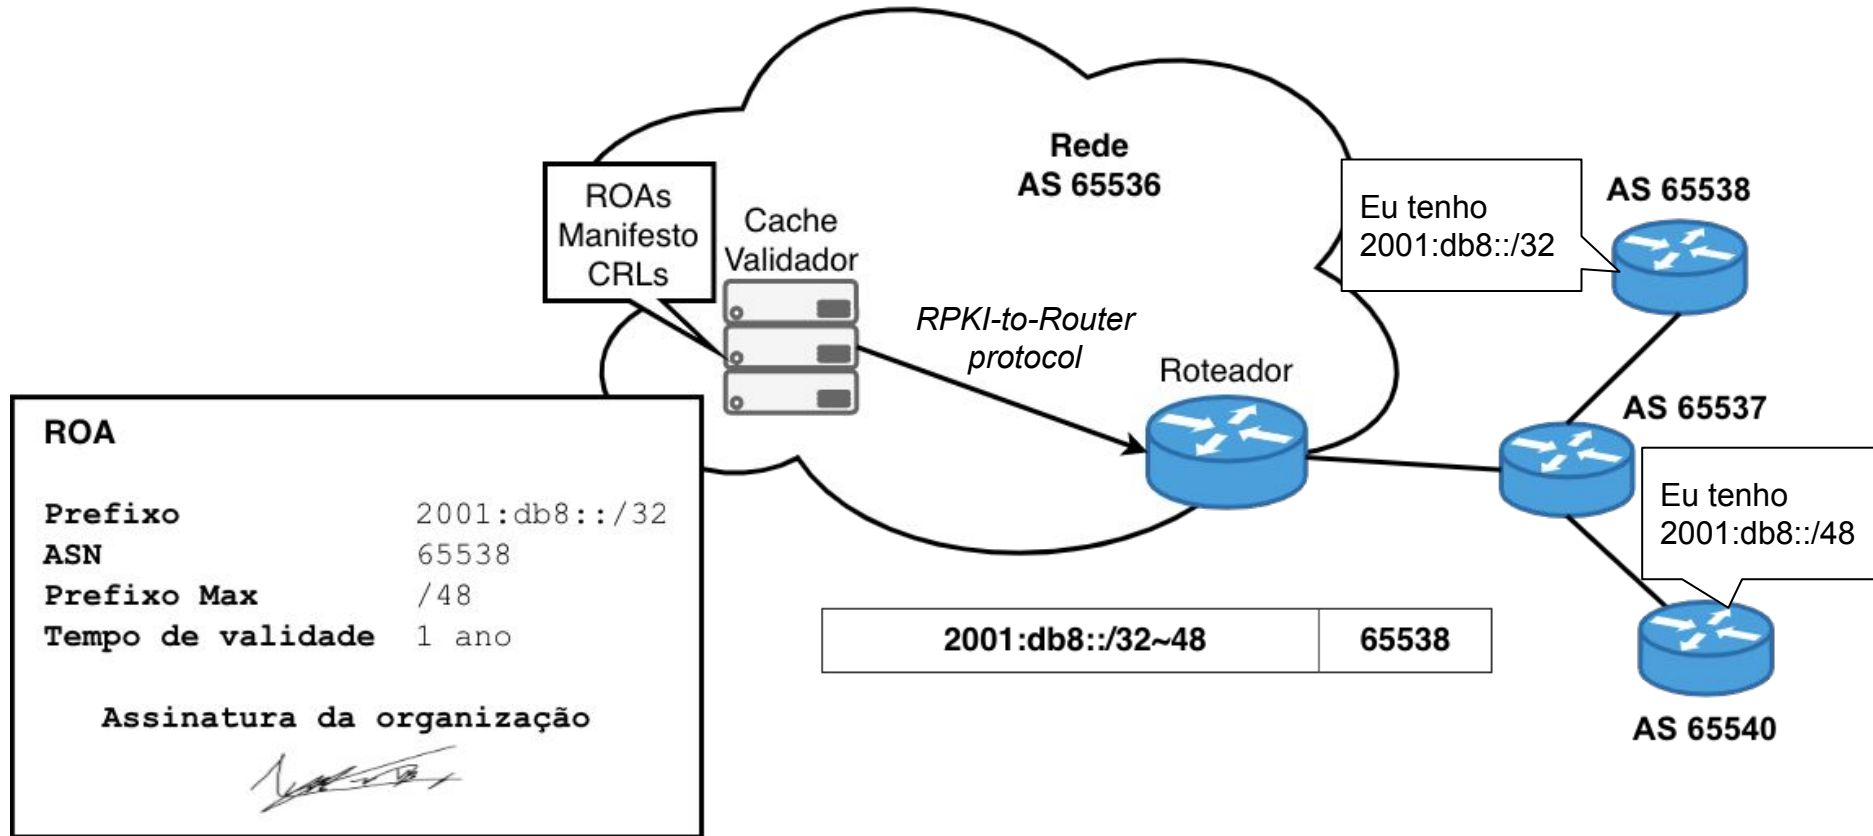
ROAs
Manifesto
CRLs

Cache
Validador

Rede
AS 65536

RPKI-to-Router protocol

Roteador

Eu tenho
2001:db8::/32

AS 65538

AS 65537

Eu tenho
2001:db8::/48

AS 65540

ROA

| | |
|---|---|
| Prefixo | 2001:db8::/32 |
| ASN | 65538 |
| Prefixo Max | /48 |
| Tempo de validade | 1 ano |

Assinatura da organização

| 2001:db8::/32~48 | 65538 |
|---|---|